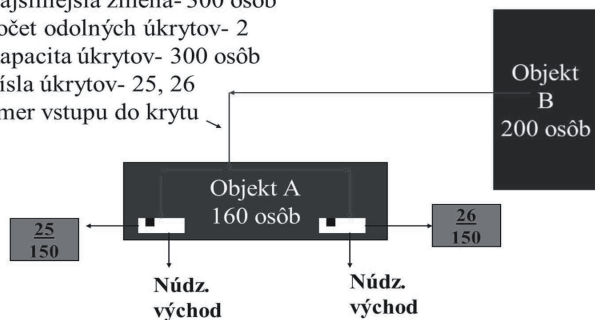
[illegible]ajsilnejšia zmena- 300 osôb
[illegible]očet odolných úkrytov- 2
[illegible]apacita úkrytov- 300 osôb
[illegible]ísla úkrytov- 25, 26
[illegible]mer vstupu do krytu

Objekt B 200 osôb

Objekt A 160 osôb

25
150

26
150

Núdz. východ

Núdz. východ